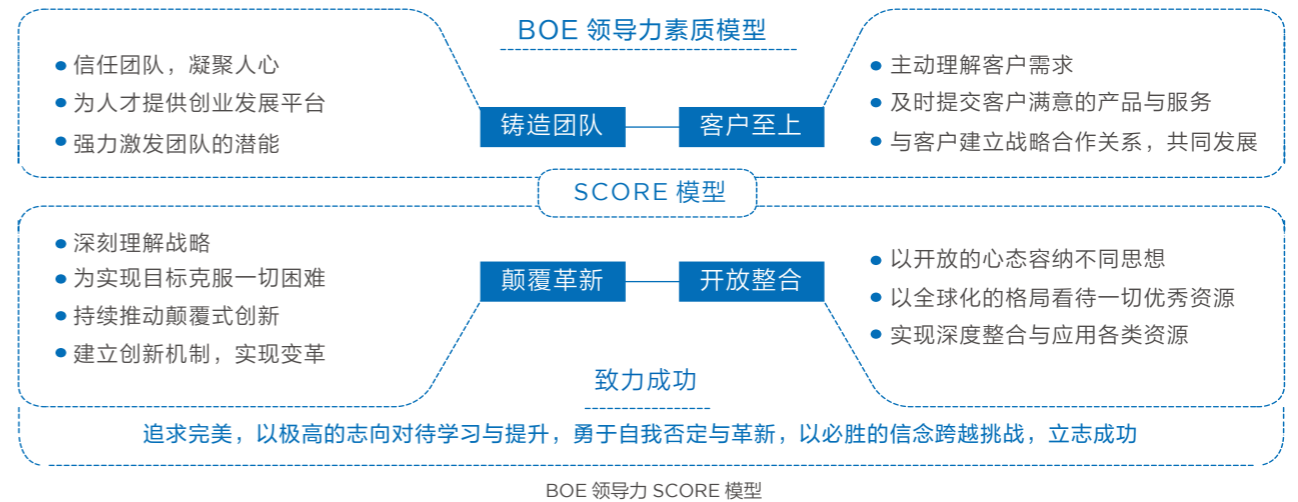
BOE 领导力素质模型

• 信任团队，凝聚人心
• 为人才提供创业发展平台
• 强力激发团队的潜能

铸造团队

客户至上

• 主动理解客户需求
• 及时提交客户满意的产品与服务
• 与客户建立战略合作关系，共同发展

SCORE 模型

• 深刻理解战略
• 为实现目标克服一切困难
• 持续推动颠覆式创新
• 建立创新机制，实现变革

颠覆革新

开放整合

• 以开放的心态容纳不同思想
• 以全球化的格局看待一切优秀资源
• 实现深度整合与应用各类资源

致力成功

追求完美，以极高的志向对待学习与提升，勇于自我否定与革新，以必胜的信念跨越挑战，立志成功

BOE 领导力 SCORE 模型